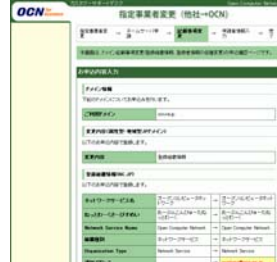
OCN

指定事業者変更（他社→OCN）

お申込内容入力

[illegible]

ご利用ドメイン

変更内容（属性型・地域型JPドメイン）

変更内容

登録担当者情報（NIC JP）

ネットワークサービス名

ねっとわーくさーびすめい

Network Service Name

Open Computer Network

組織種別

Organization Type

Network Service